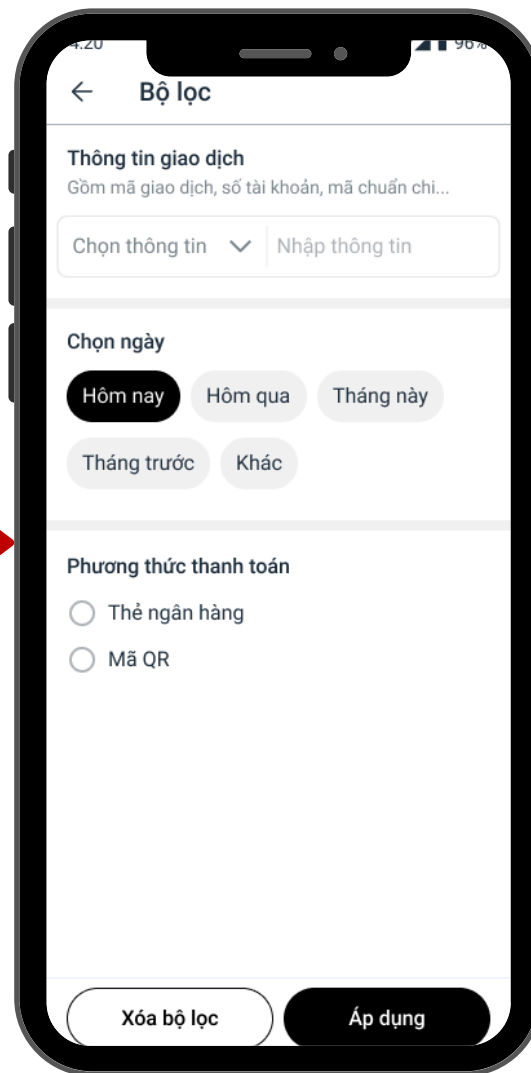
4:20

96%

←

Bộ lọc

Thông tin giao dịch

Gồm mã giao dịch, số tài khoản, mã chuẩn chi...

Chọn thông tin

Nhập thông tin

Chọn ngày

Hôm nay

Hôm qua

Tháng này

Tháng trước

Khác

Phương thức thanh toán

Thẻ ngân hàng

Mã QR

Xóa bộ lọc

Áp dụng